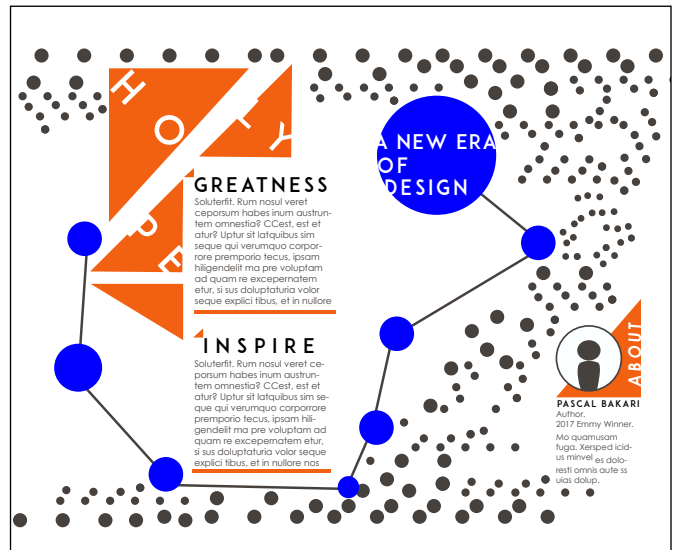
HOT
TYPE

A NEW ERA OF DESIGN

GREATNESS

Soluterfit. Rum nosul veret ceporsum habes inum austruntem omnestia? CCest, est et atur? Uptur sit latquibus sim seque qui verumquo corprorre premporio tecus, ipsam hiligendelit ma pre voluptam ad quam re excepernatem etur, si sus doluptaturia volor seque explici tibus, et in nullore

INSPIRE

Soluterfit. Rum nosul veret ceporsum habes inum austruntem omnestia? CCest, est et atur? Uptur sit latquibus sim seque qui verumquo corprorre premporio tecus, ipsam hiligendelit ma pre voluptam ad quam re excepernatem etur, si sus doluptaturia volor seque explici tibus, et in nullore nos

ABOUT

PASCAL BAKARI
Author.
2017 Emmy Winner.
Mo quamusam fuga. Xersped icidus minvel es doloresti omnis aute ss uias dolup.